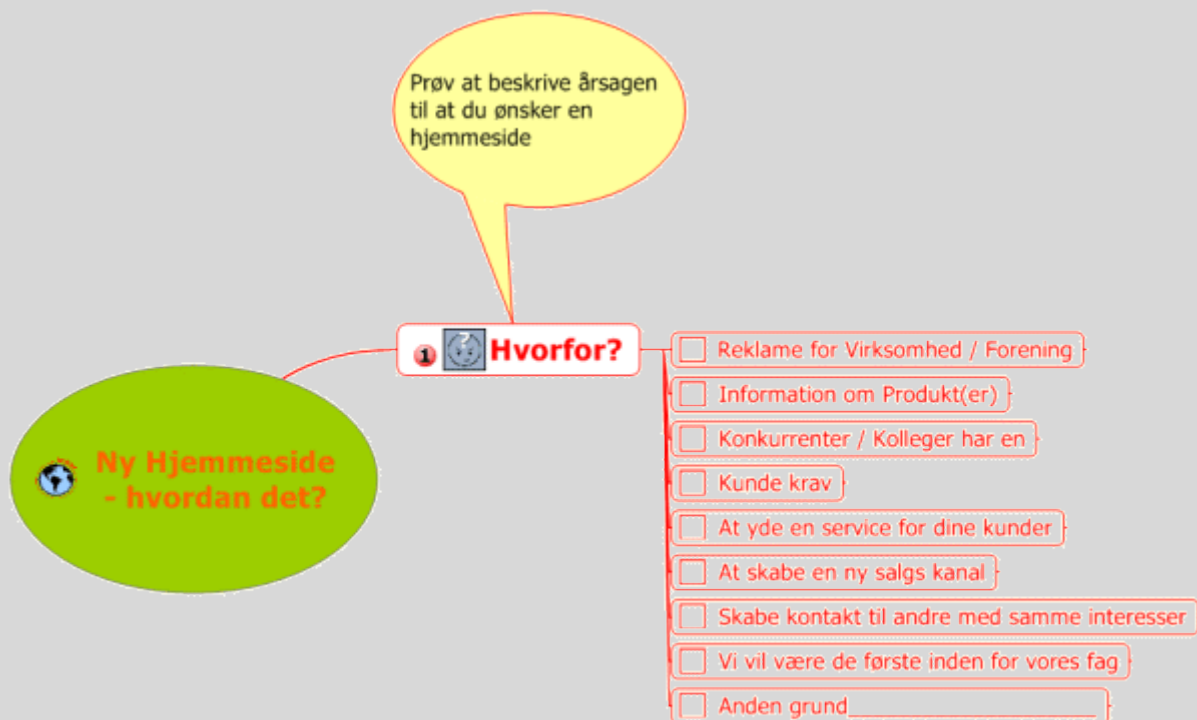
Prøv at beskrive årsagen til at du ønsker en hjemmeside

1 Hvorfor?

Ny Hjemmeside - hvordan det?

Reklame for Virksomhed / Forening

Information om Produkt(er)

Konkurrenter / Kolleger har en

Kunde krav

At yde en service for dine kunder

At skabe en ny salgs kanal

Skabe kontakt til andre med samme interesser

Vi vil være de første inden for vores fag

Anden grund______________